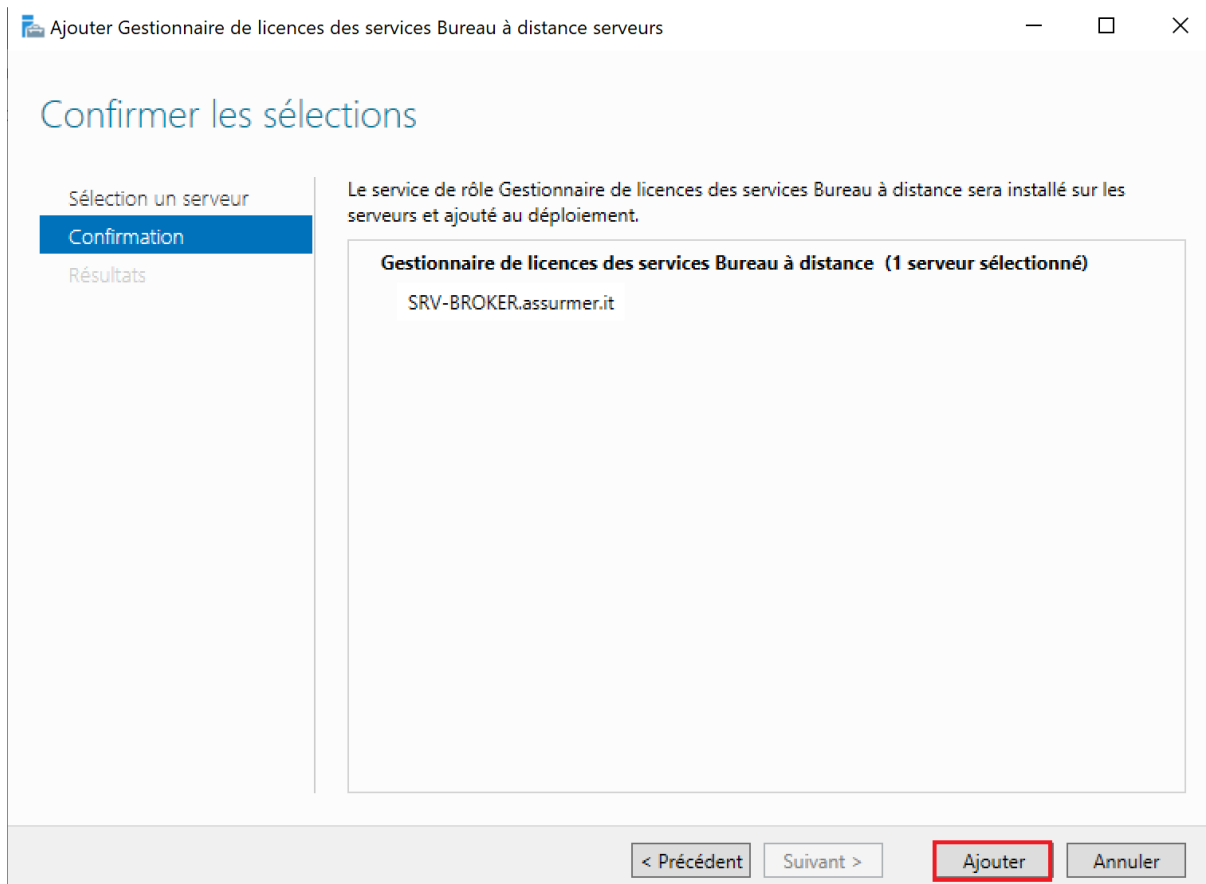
Ajouter Gestionnaire de licences des services Bureau à distance serveurs

Confirmer les sélections

Sélection un serveur
Confirmation
Résultats

Le service de rôle Gestionnaire de licences des services Bureau à distance sera installé sur les serveurs et ajouté au déploiement.

Gestionnaire de licences des services Bureau à distance (1 serveur sélectionné)

SRV-BROKER.assurmer.it

< Précédent
Suivant >
Ajouter
Annuler